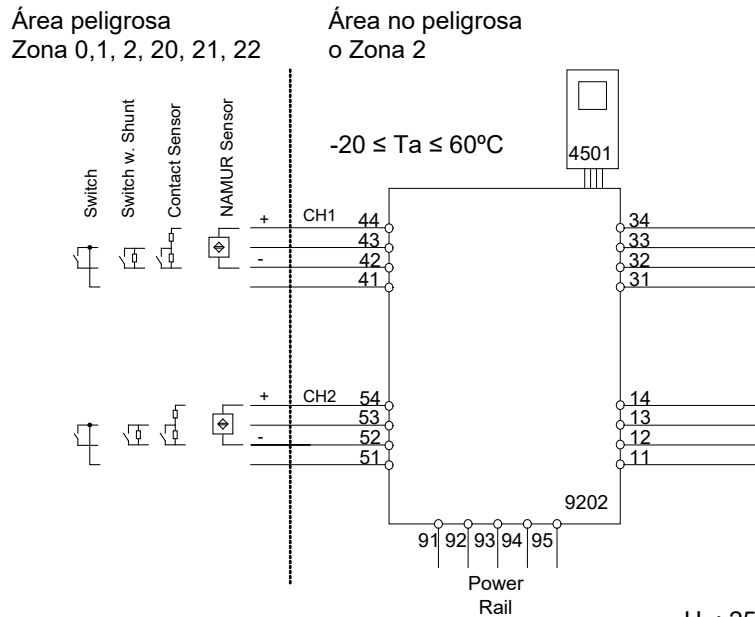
Área peligrosa
Zona 0,1, 2, 20, 21, 22

Área no peligrosa
o Zona 2

Switch

Switch w. Shunt

Contact Sensor

NAMUR Sensor

-20 ≤ Ta ≤ 60ºC

4501

+
CH1
-
44
43
42
41

34
33
32
31

+
CH2
-
54
53
52
51

14
13
12
11

9202

91 92 93 94 95

Power
Rail

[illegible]